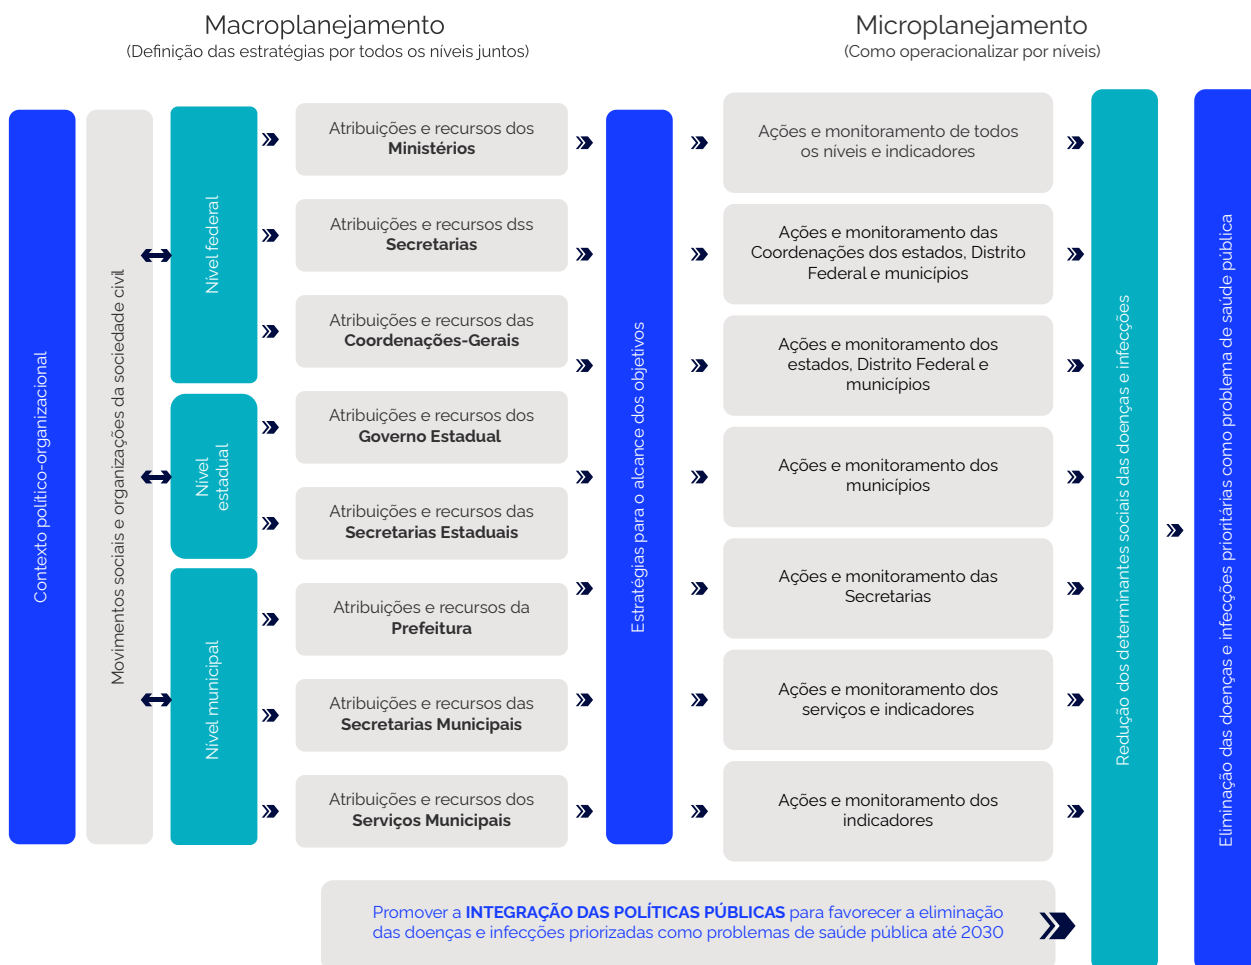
Macroplanejamento
(Definição das estratégias por todos os níveis juntos)

Microplanejamento
(Como operacionalizar por níveis)

Contexto político-organizacional

Movimentos sociais e organizações da sociedade civil

Nível federal

Nível estadual

Nível municipal

Atribuições e recursos dos **Ministérios**

Atribuições e recursos dss **Secretarias**

Atribuições e recursos das **Coordenações-Gerais**

Atribuições e recursos dos **Governo Estadual**

Atribuições e recursos das **Secretarias Estaduais**

Atribuições e recursos da **Prefeitura**

Atribuições e recursos das **Secretarias Municipais**

Atribuições e recursos dos **Serviços Municipais**

Estratégias para o alcance dos objetivos

Ações e monitoramento de todos os níveis e indicadores

Ações e monitoramento das Coordenações dos estados, Distrito Federal e municípios

Ações e monitoramento dos estados, Distrito Federal e municípios

Ações e monitoramento dos municípios

Ações e monitoramento das Secretarias

Ações e monitoramento dos serviços e indicadores

Ações e monitoramento dos indicadores

Redução dos determinantes sociais das doenças e infecções

Eliminação das doenças e infecções prioritárias como problema de saúde pública

Promover a **INTEGRAÇÃO DAS POLÍTICAS PÚBLICAS** para favorecer a eliminação das doenças e infecções priorizadas como problemas de saúde pública até 2030